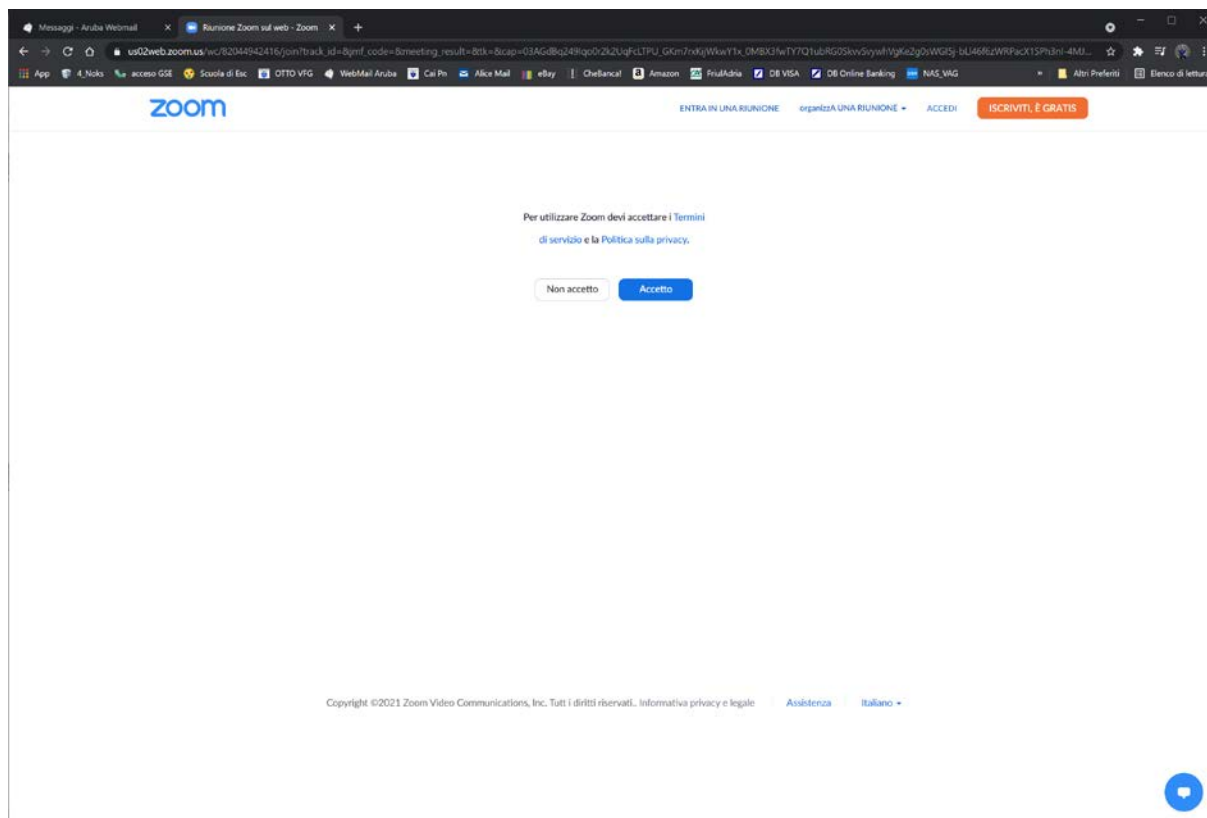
Messaggi - Aruba Webmail × Riunione Zoom sul web - Zoom × +

us02web.zoom.us/wc/82044942416/join?track_id=&jmf_code=&meeting_result=&tk=&cap=03AGdBq249lqo0r2k2UqFcLTPU_GKm7rxKjWkwY1x_0MBX3fwTY7Q1ubRG0SkvvSvywhVgKe2g0sWGI5j-bU46f6zWRPacX1SPh3nI-4MU...

App 4_Noks acceso GSE Scuola di Esc OTTO VFG WebMail Aruba Cai Pn Alice Mail eBay CheBanca! Amazon FriulAdria DB VISA DB Online Banking NAS_VAG » Altri Preferiti Elenco di lettura

zoom

ENTRA IN UNA RIUNIONE organizzA UNA RIUNIONE ACCEDI ISCRIVITI, È GRATIS

Per utilizzare Zoom devi accettare i Termini di servizio e la Politica sulla privacy.

Non accetto Accetto

Copyright ©2021 Zoom Video Communications, Inc. Tutt i diritti riservati.. Informativa privacy e legale Assistenza Italiano